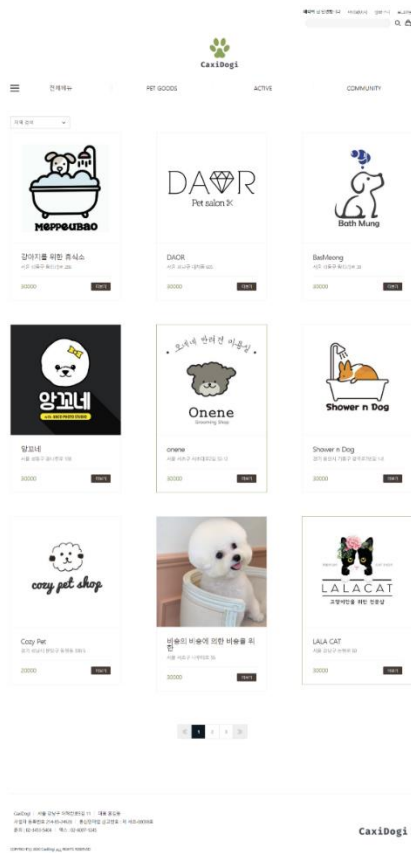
CaxiDogi

전체메뉴 PET GOODS ACTIVE COMMUNITY

MOPPOUBAO

강아지를 위한 휴식소

30000

DAOR

Pet salon K

DAOR

30000

Bath Mung

BaoMeong

30000

왕꼬네

왕꼬네

30000

오느네 반려견 미용실

Onene

Grooming Shop

onene

30000

Shower n Dog

Shower n Dog

30000

cozy pet shop

Cozy Pet

20000

비숑의 비숑에 의한 비숑을 위한

30000

LALACAT

고양이들을 위한 전용샵

LALA CAT

20000

1 2 3

CaxiDogi